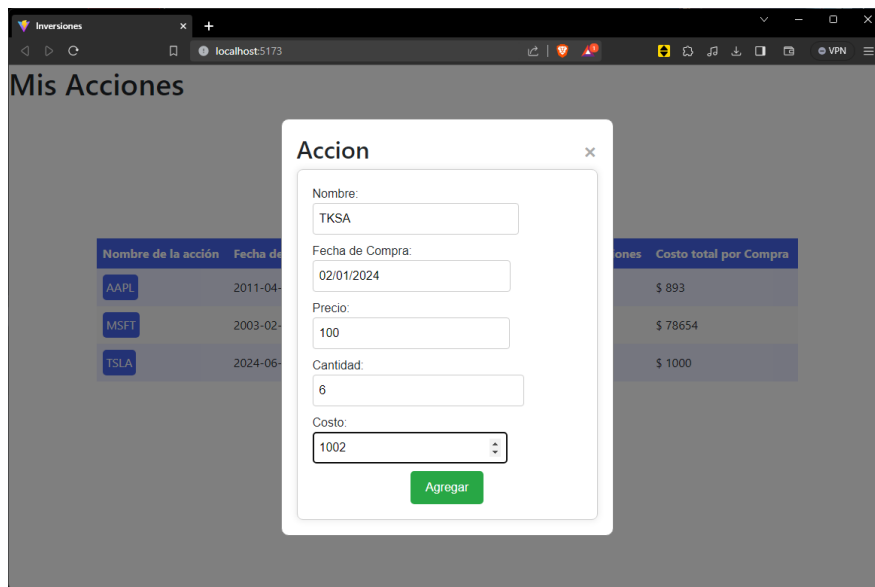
Inversiones ×  +

localhost:5173

VPN

Mis Acciones

| Nombre de la acción | Fecha de | ones | Costo total por Compra |
|---|---|---|---|
| AAPL | 2011-04- | | $ 893 |
| MSFT | 2003-02- | | $ 78654 |
| TSLA | 2024-06- | | $ 1000 |

Accion ×

Nombre:
TKSA

Fecha de Compra:
02/01/2024

Precio:
100

Cantidad:
6

Costo:
1002

Agregar